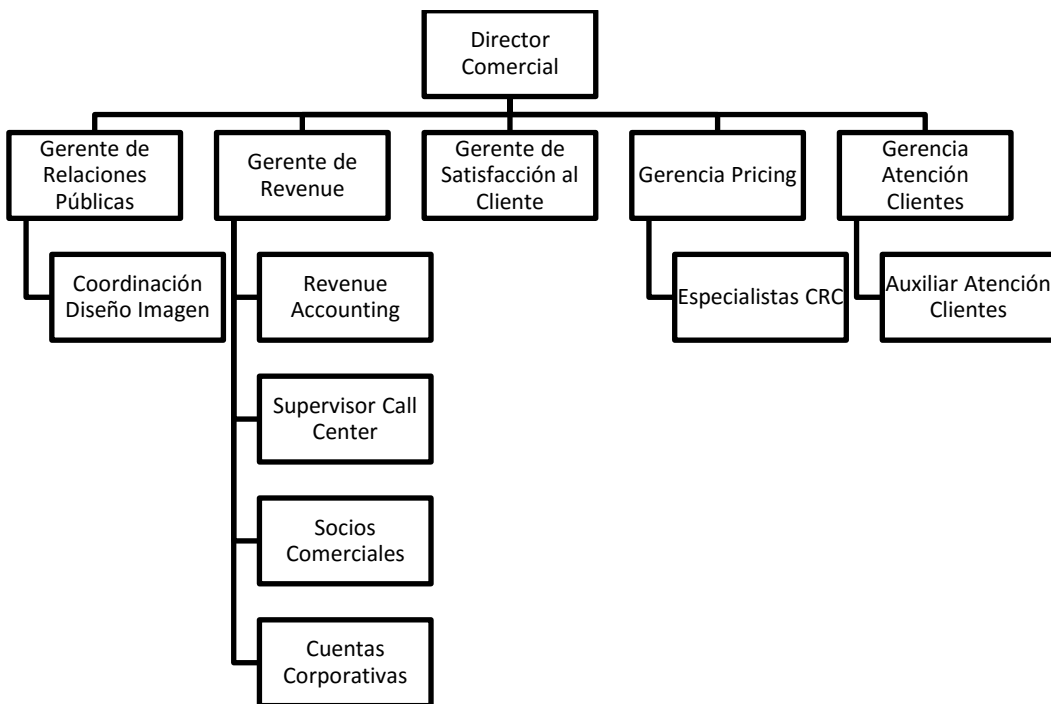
Director Comercial

Gerente de Relaciones Públicas

Coordinación Diseño Imagen

Gerente de Revenue

Revenue Accounting

Supervisor Call Center

Socios Comerciales

Cuentas Corporativas

Gerente de Satisfacción al Cliente

Gerencia Pricing

Especialistas CRC

Gerencia Atención Clientes

Auxiliar Atención Clientes